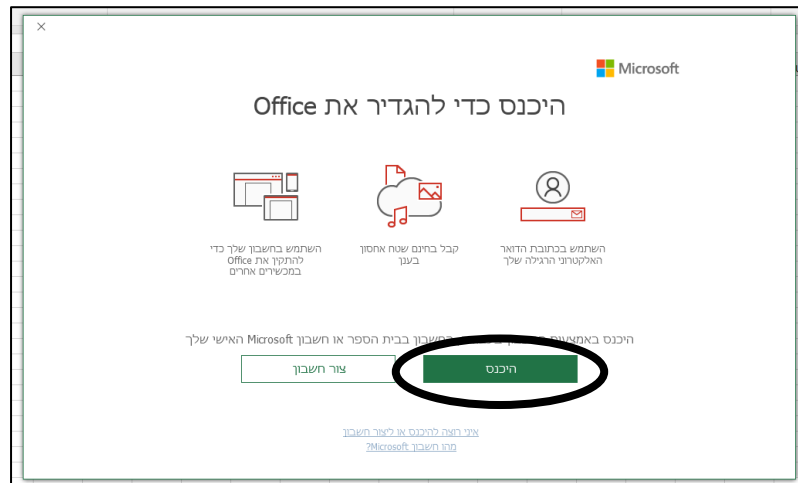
×

Microsoft

היכנס כדי להגדיר את Office

השתמש בחשבון שלך כדי להתקין את Office במכשירים אחרים

קבל בחינם שטח אחסון בענן

השתמש בכתובת הדואר האלקטרוני הרגילה שלך

היכנס באמצעות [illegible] החשבון בבית הספר או חשבון Microsoft האישי שלך

צור חשבון

היכנס

איני רוצה להיכנס או ליצור חשבון

מהו חשבון Microsoft?